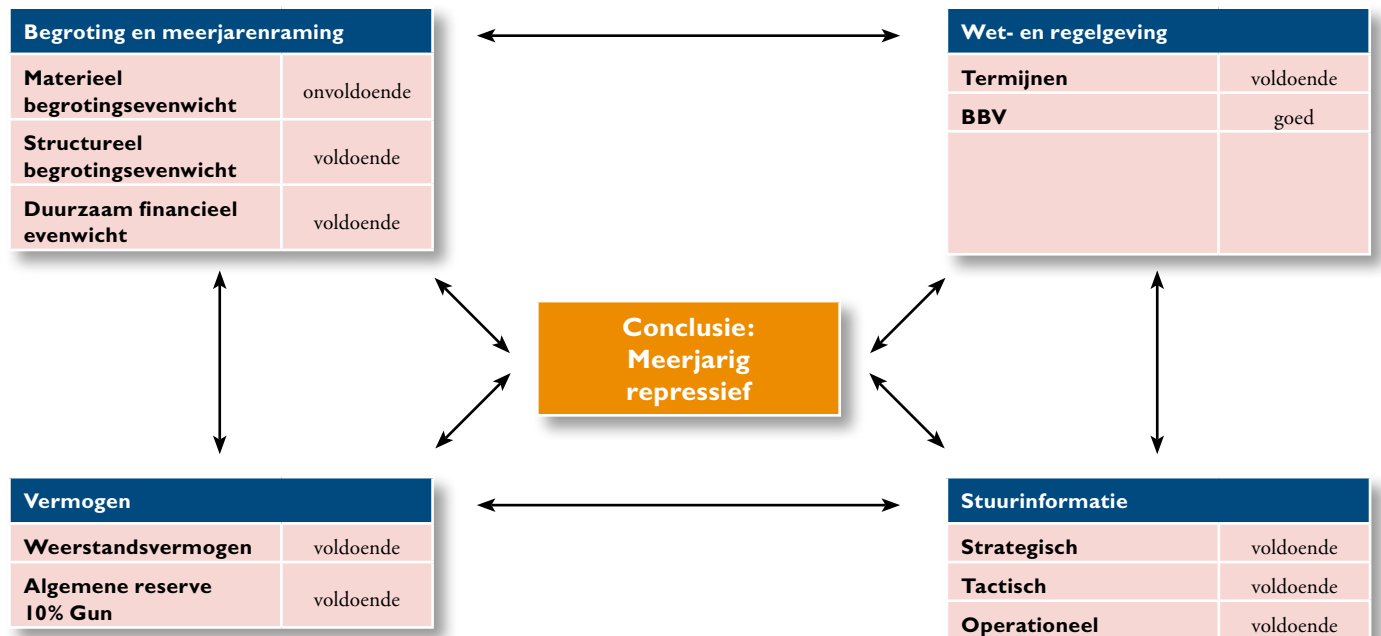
**Begroting en meerjarenraming**

| | |
|---|---|
| **Materieel begrotingsevenwicht** | onvoldoende |
| **Structureel begrotingsevenwicht** | voldoende |
| **Duurzaam financieel evenwicht** | voldoende |

**Wet- en regelgeving**

| | |
|---|---|
| **Termijnen** | voldoende |
| **BBV** | goed |
| | |

**Conclusie: Meerjarig repressief**

**Vermogen**

| | |
|---|---|
| **Weerstandsvermogen** | voldoende |
| **Algemene reserve 10% Gun** | voldoende |

**Stuurinformatie**

| | |
|---|---|
| **Strategisch** | voldoende |
| **Tactisch** | voldoende |
| **Operationeel** | voldoende |